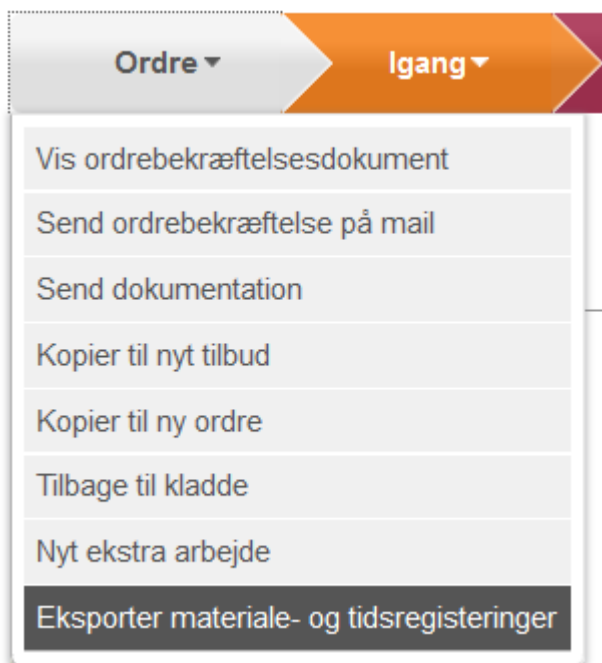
Ordre ▾
Igang ▾

Vis ordrebekræftelsesdokument

Send ordrebekræftelse på mail

Send dokumentation

Kopier til nyt tilbud

Kopier til ny ordre

Tilbage til kladde

Nyt ekstra arbejde

Eksporter materiale- og tidsregisteringer